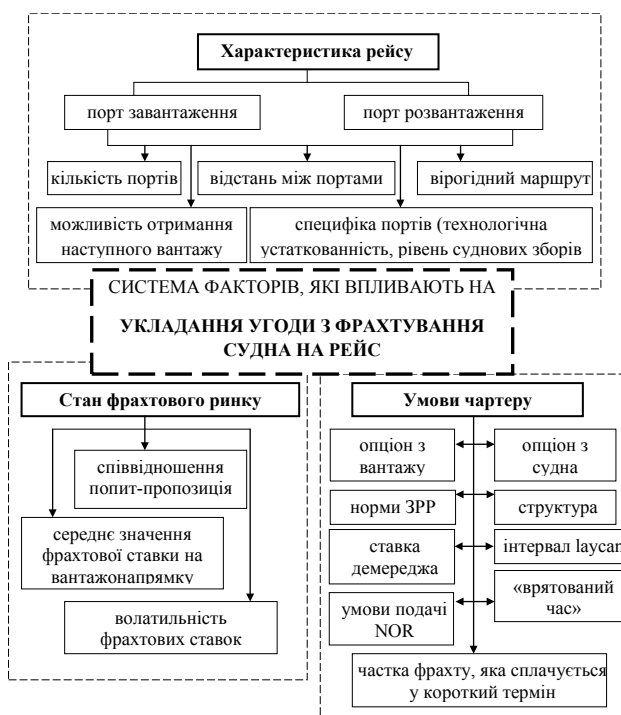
Характеристика рейсу

порт завантаження

порт розвантаження

кількість портів

відстань між портами

вірогідний маршрут

можливість отримання наступного вантажу

специфіка портів (технологічна устаткованність, рівень суднових зборів

СИСТЕМА ФАКТОРІВ, ЯКІ ВПЛИВАЮТЬ НА

УКЛАДАННЯ УГОДИ З ФРАХТУВАННЯ СУДНА НА РЕЙС

Стан фрахтового ринку

співвідношення попит-пропозиція

середнє значення фрахтової ставки на вантажонапрямку

волатильність фрахтових ставок

Умови чартеру

опціон з вантажу

опціон з судна

норми ЗРР

структура

ставка демереджа

інтервал laycan

умови подачі NOR

«врятований час»

частка фрахту, яка сплачується у короткий термін